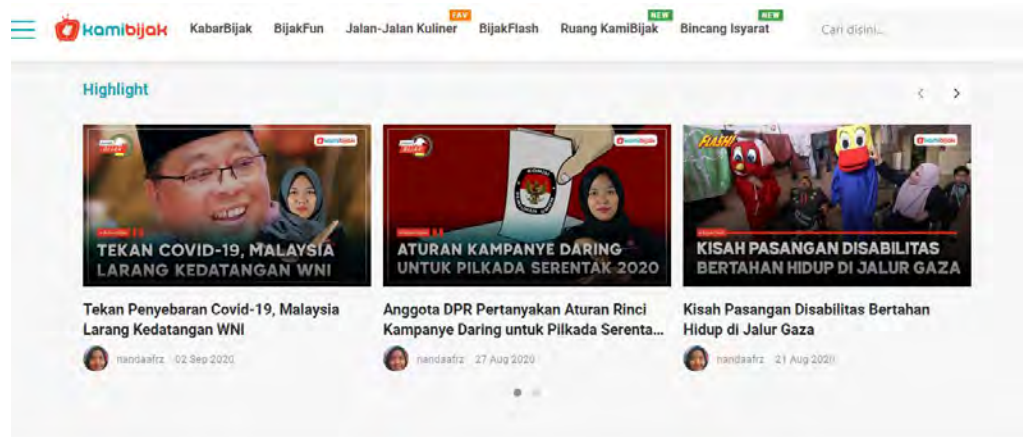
kamibijak KabarBijak BijakFun Jalan-Jalan Kuliner FAV BijakFlash Ruang KamiBijak NEW Bincang Isyarat NEW Cari disini...

Highlight

kamibijak
TEKAN COVID-19, MALAYSIA LARANG KEDATANGAN WNI

Tekan Penyebaran Covid-19, Malaysia Larang Kedatangan WNI

nandaafrz 02 Sep 2020

kamibijak
ATURAN KAMPANYE DARING UNTUK PILKADA SERENTAK 2020

Anggota DPR Pertanyakan Aturan Rinci Kampanye Daring untuk Pilkada Serenta...

nandaafrz 27 Aug 2020

FLASH kamibijak
KISAH PASANGAN DISABILITAS BERTAHAN HIDUP DI JALUR GAZA

Kisah Pasangan Disabilitas Bertahan Hidup di Jalur Gaza

nandaafrz 21 Aug 2020